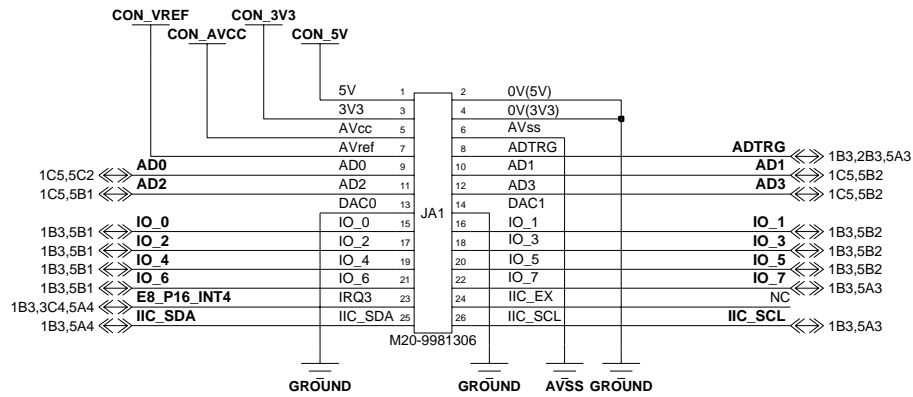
CON_VREF
CON_3V3
CON_AVCC
CON_5V

| | | | | |
|---|---|---|---|---|
| 5V | 1 | | 2 | 0V(5V) |
| 3V3 | 3 | | 4 | 0V(3V3) |
| AVcc | 5 | | 6 | AVss |
| AVref | 7 | | 8 | ADTRG |
| AD0 | 9 | | 10 | AD1 |
| AD2 | 11 | | 12 | AD3 |
| DAC0 | 13 | JA1 | 14 | DAC1 |
| IO_0 | 15 | | 16 | IO_1 |
| IO_2 | 17 | | 18 | IO_3 |
| IO_4 | 19 | | 20 | IO_5 |
| IO_6 | 21 | | 22 | IO_7 |
| IRQ3 | 23 | | 24 | IIC_EX |
| IIC_SDA | 25 | | 26 | IIC_SCL |

M20-9981306

AD0 1C5,5C2
AD2 1C5,5B1
IO_0 1B3,5B1
IO_2 1B3,5B1
IO_4 1B3,5B1
IO_6 1B3,5B1
E8_P16_INT4 1B3,3C4,5A4
IIC_SDA 1B3,5A4

ADTRG 1B3,2B3,5A3
AD1 1C5,5B2
AD3 1C5,5B2
IO_1 1B3,5B2
IO_3 1B3,5B2
IO_5 1B3,5B2
IO_7 1B3,5A3
NC
IIC_SCL 1B3,5A3

GROUND GROUND AVSS GROUND